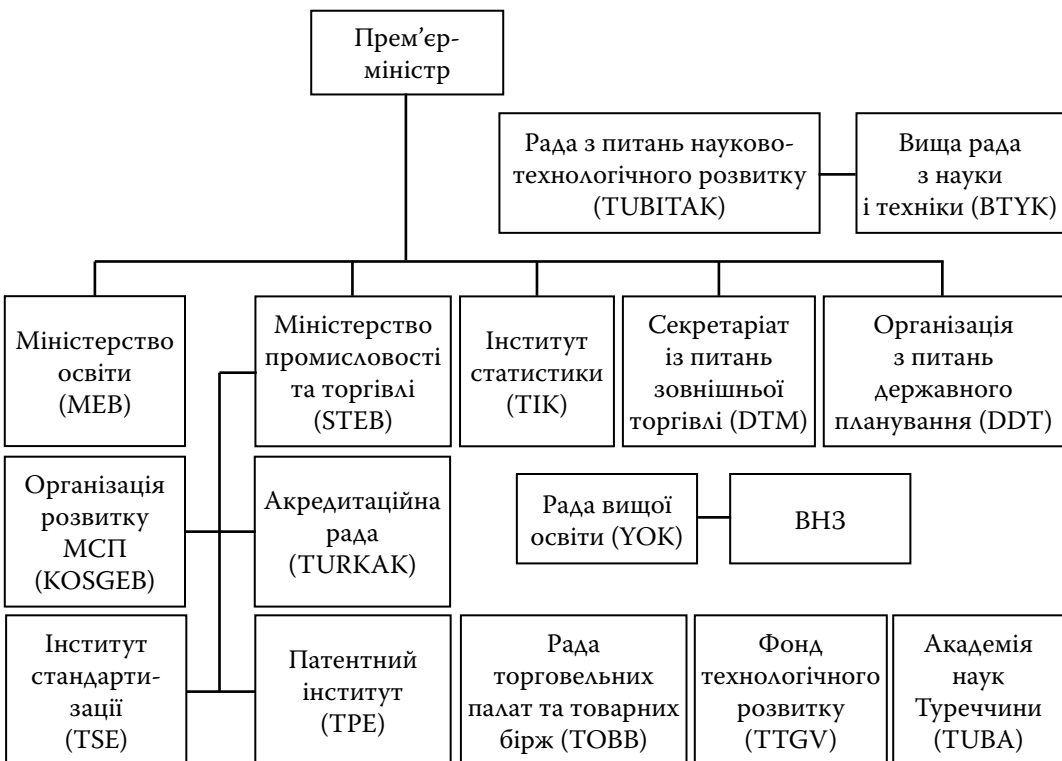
Прем'єр-міністр

Рада з питань науково-технологічного розвитку (TUBITAK)

Вища рада з науки і техніки (BTYK)

Міністерство освіти (MEB)

Міністерство промисловості та торгівлі (STEB)

Інститут статистики (TIK)

Секретаріат із питань зовнішньої торгівлі (DTM)

Організація з питань державного планування (DDT)

Організація розвитку МСП (KOSGEB)

Акредитаційна рада (TURKAK)

Рада вищої освіти (YOK)

ВНЗ

Інститут стандартизації (TSE)

Патентний інститут (TPE)

Рада торговельних палат та товарних бірж (TOBB)

Фонд технологічного розвитку (TTGV)

Академія наук Туреччини (TUBA)